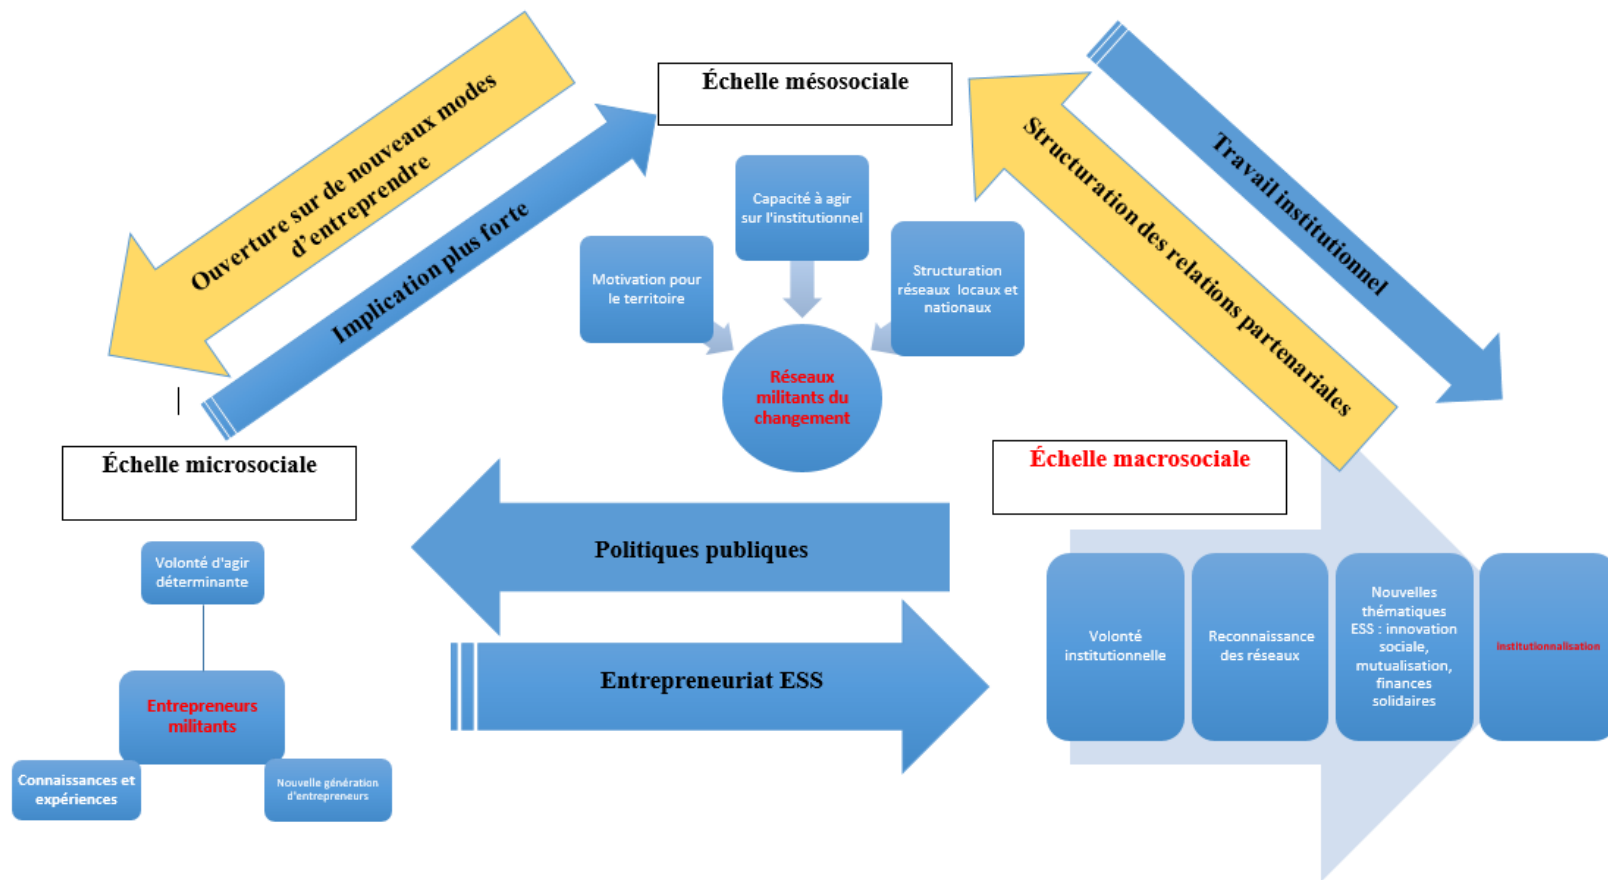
Ouverture sur de nouveaux modes d'entreprendre

Implication plus forte

Échelle mésosociale

Capacité à agir sur l'institutionnel

Motivation pour le territoire

Structuration réseaux locaux et nationaux

Réseaux militants du changement

Structuration des relations partenariales

Travail institutionnel

Échelle microsociale

Échelle macrosociale

Politiques publiques

Entrepreneuriat ESS

Volonté d'agir déterminante

Entrepreneurs militants

Connaissances et expériences

Nouvelle génération d'entrepreneurs

Volonté institutionnelle

Reconnaissance des réseaux

Nouvelles thématiques ESS : innovation sociale, mutualisation, finances solidaires

institutionnalisation